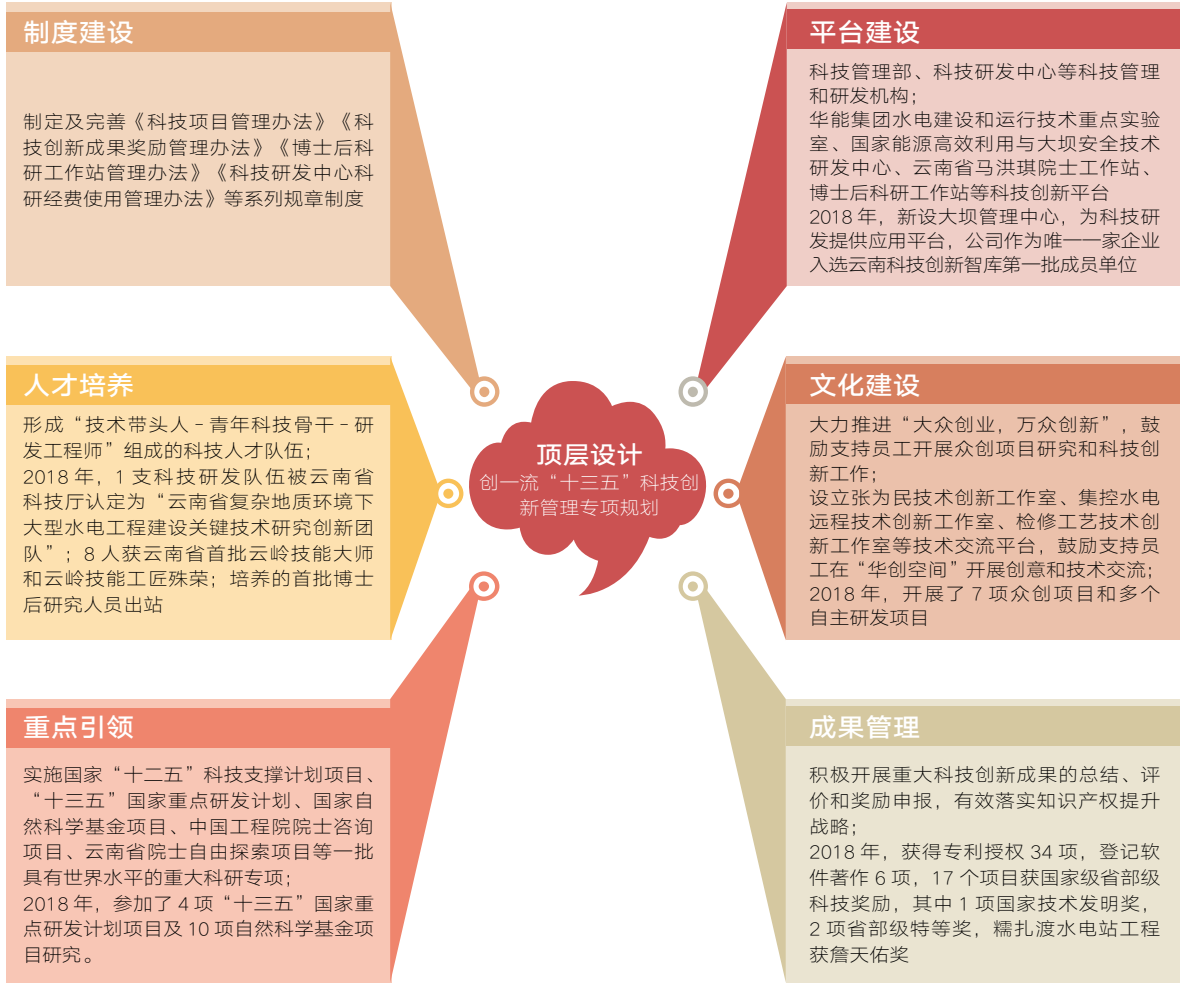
制度建设

制定及完善《科技项目管理办法》《科技创新成果奖励管理办法》《博士后科研工作站管理办法》《科技研发中心科研经费使用管理办法》等系列规章制度

平台建设

科技管理部、科技研发中心等科技管理和研发机构；
华能集团水电建设和运行技术重点实验室、国家能源高效利用与大坝安全技术研发中心、云南省马洪琪院士工作站、博士后科研工作站等科技创新平台
2018 年，新设大坝管理中心，为科技研发提供应用平台，公司作为唯一一家企业入选云南科技创新智库第一批成员单位

顶层设计
创一流“十三五”科技创新管理专项规划

人才培养

形成“技术带头人－青年科技骨干－研发工程师”组成的科技人才队伍；
2018 年，1 支科技研发队伍被云南省科技厅认定为“云南省复杂地质环境下大型水电工程建设关键技术研究创新团队”；8 人获云南省首批云岭技能大师和云岭技能工匠殊荣；培养的首批博士后研究人员出站

文化建设

大力推进“大众创业，万众创新”，鼓励支持员工开展众创项目研究和科技创新工作；
设立张为民技术创新工作室、集控水电远程技术创新工作室、检修工艺技术创新工作室等技术交流平台，鼓励支持员工在“华创空间”开展创意和技术交流；
2018 年，开展了 7 项众创项目和多个自主研发项目

重点引领

实施国家“十二五”科技支撑计划项目、“十三五”国家重点研发计划、国家自然科学基金项目、中国工程院院士咨询项目、云南省院士自由探索项目等一批具有世界水平的重大科研专项；
2018 年，参加了 4 项“十三五”国家重点研发计划项目及 10 项自然科学基金项目研究。

成果管理

积极开展重大科技创新成果的总结、评价和奖励申报，有效落实知识产权提升战略；
2018 年，获得专利授权 34 项，登记软件著作 6 项，17 个项目获国家级省部级科技奖励，其中 1 项国家技术发明奖，2 项省部级特等奖，糯扎渡水电站工程获詹天佑奖